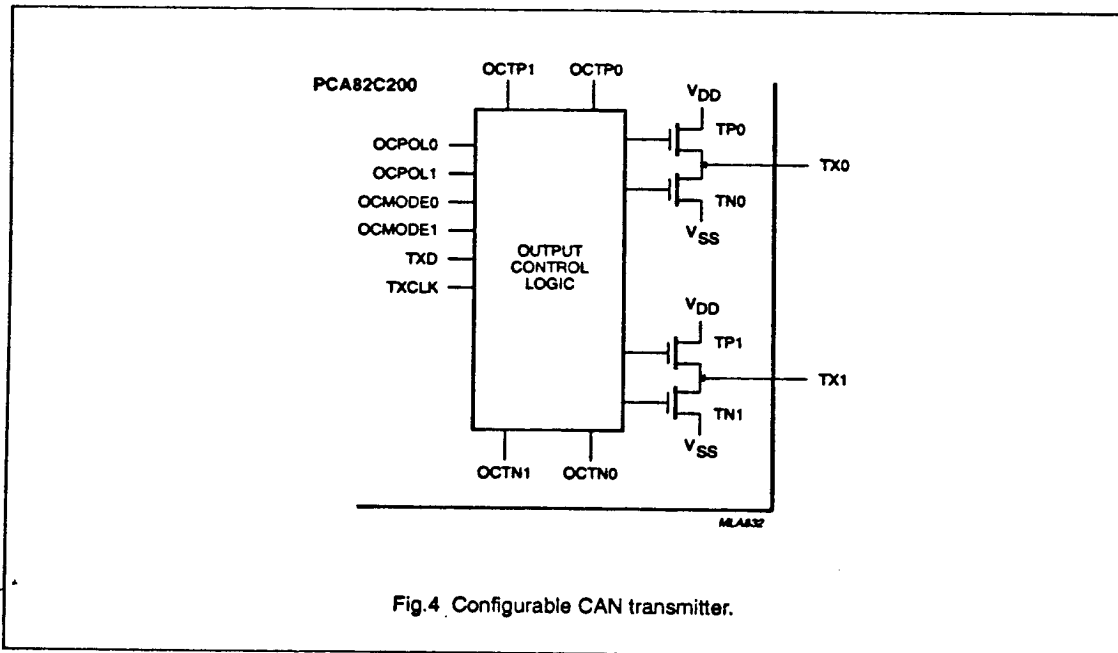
PCA82C200

OCTP1 OCTP0

OCPOL0
OCPOL1
OCMODE0
OCMODE1
TXD
TXCLK

OUTPUT CONTROL LOGIC

$V_{DD}$
TP0
TX0
TN0
$V_{SS}$

$V_{DD}$
TP1
TX1
TN1
$V_{SS}$

OCTN1 OCTN0

MLA832

Fig.4 Configurable CAN transmitter.